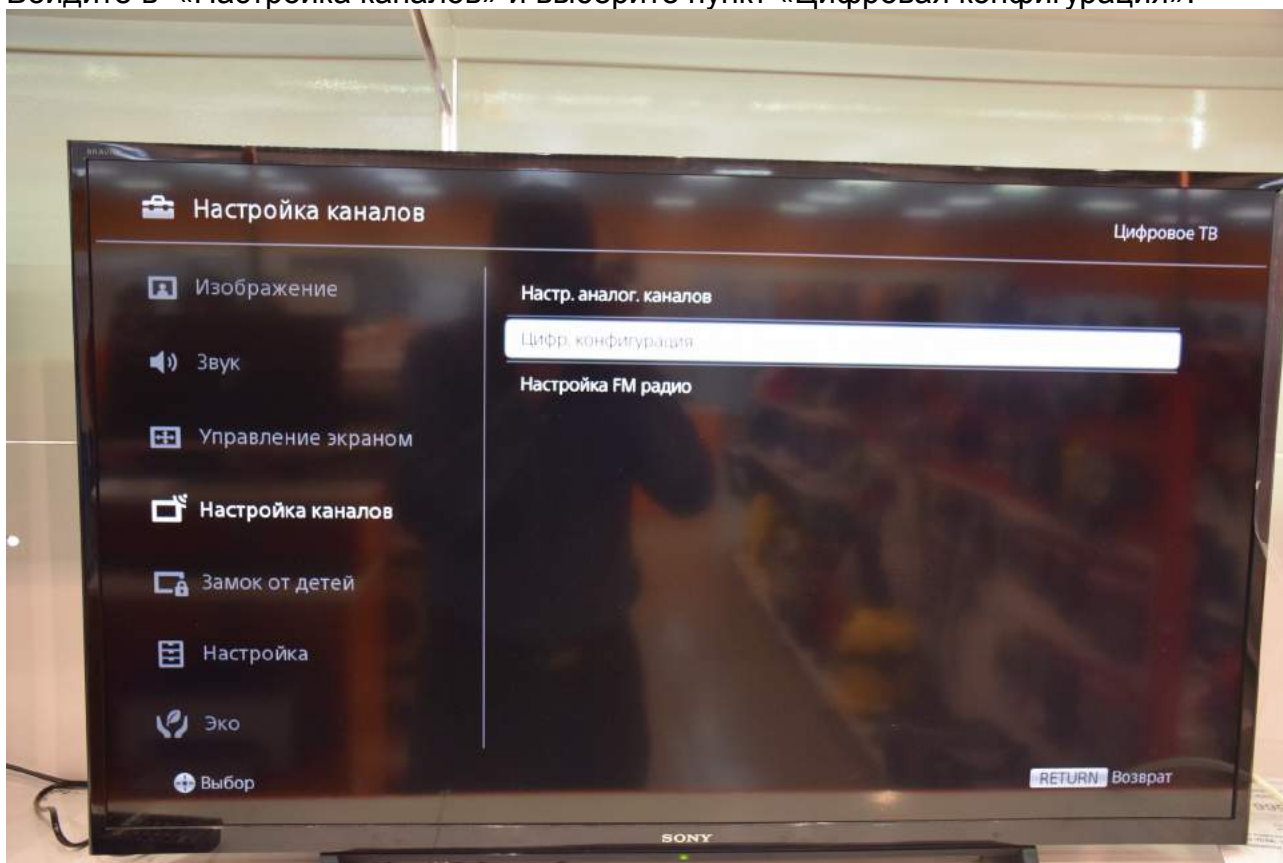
Войдите в «Настройка каналов» и выберите пункт «Цифровая конфигурация».

Настройка каналов

Цифровое ТВ

Изображение

Звук

Управление экраном

Настройка каналов

Замок от детей

Настройка

Эко

Настр. аналог. каналов

Цифр. конфигурация

Настройка FM радио

Выбор

RETURN Возврат

SONY